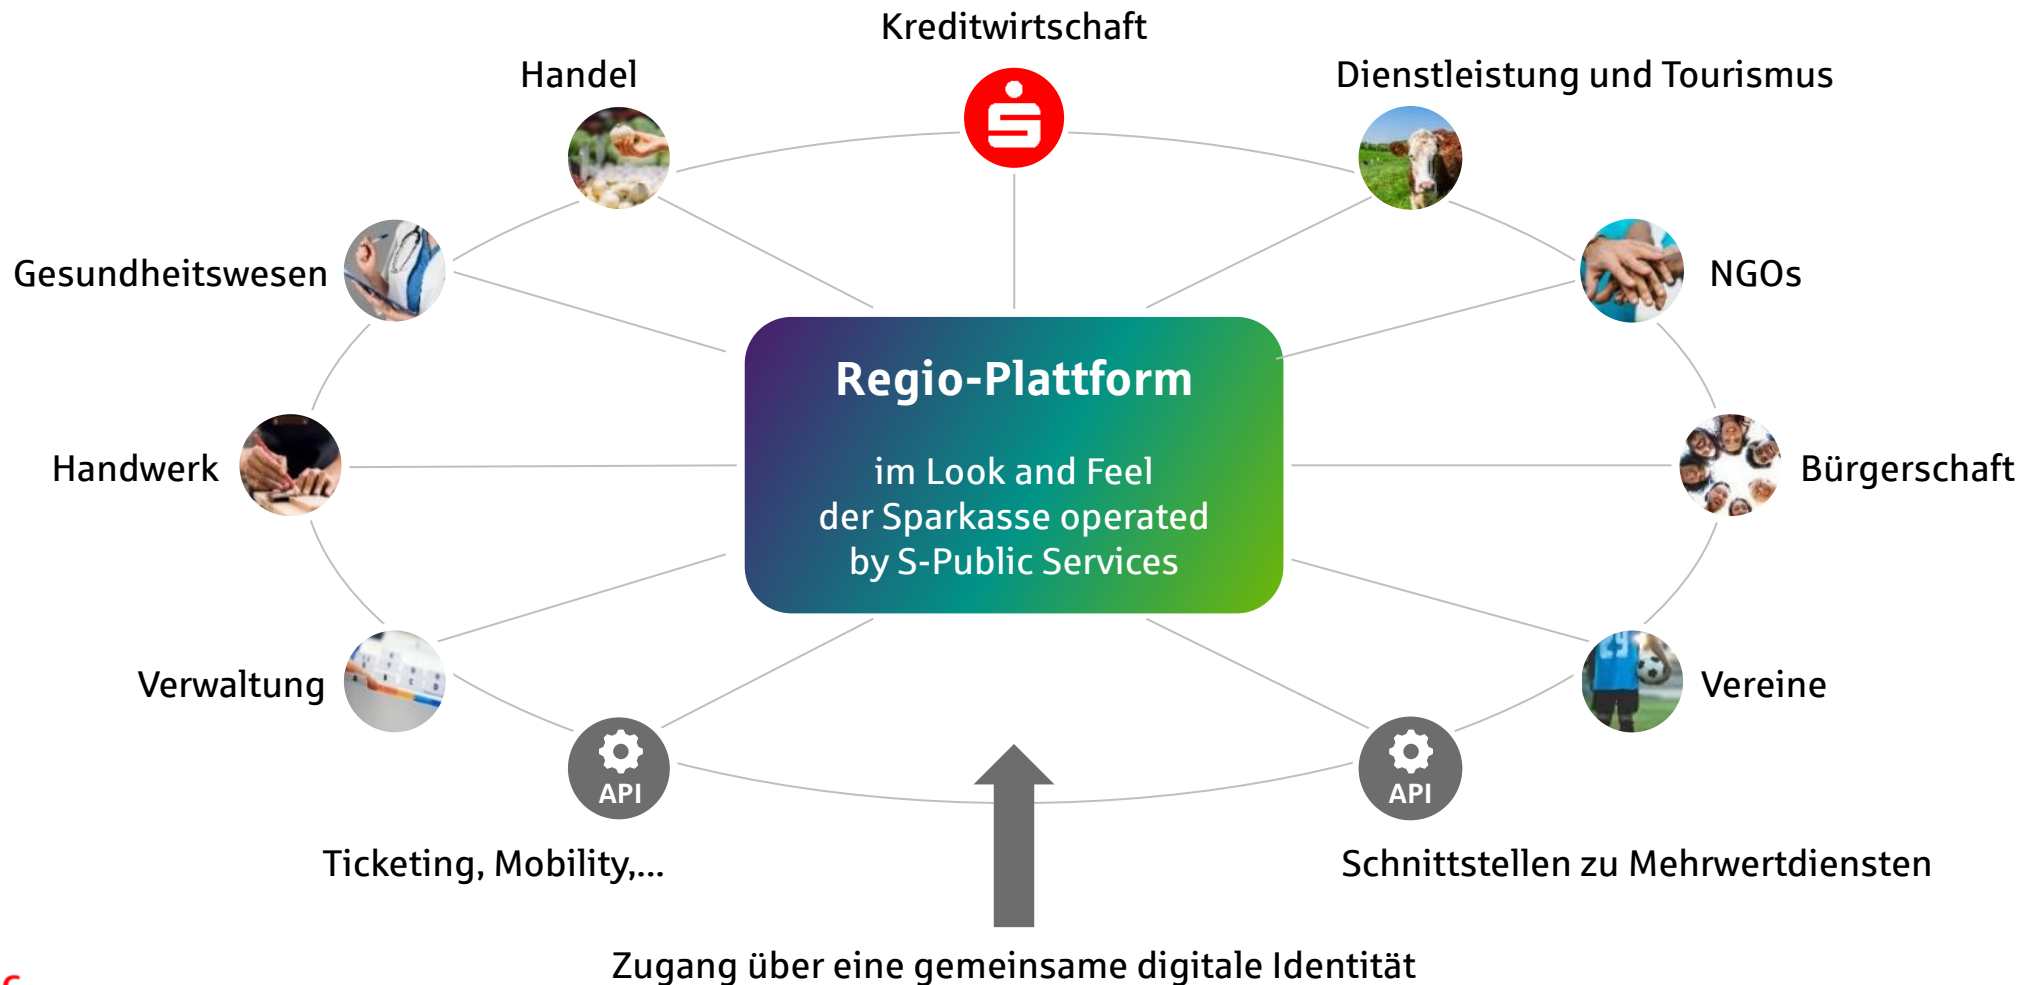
Kreditwirtschaft

Handel

Dienstleistung und Tourismus

Gesundheitswesen

NGOs

Regio-Plattform

im Look and Feel der Sparkasse operated by S-Public Services

Handwerk

Bürgerschaft

Verwaltung

Vereine

API

API

Ticketing, Mobility,...

Schnittstellen zu Mehrwertdiensten

Zugang über eine gemeinsame digitale Identität